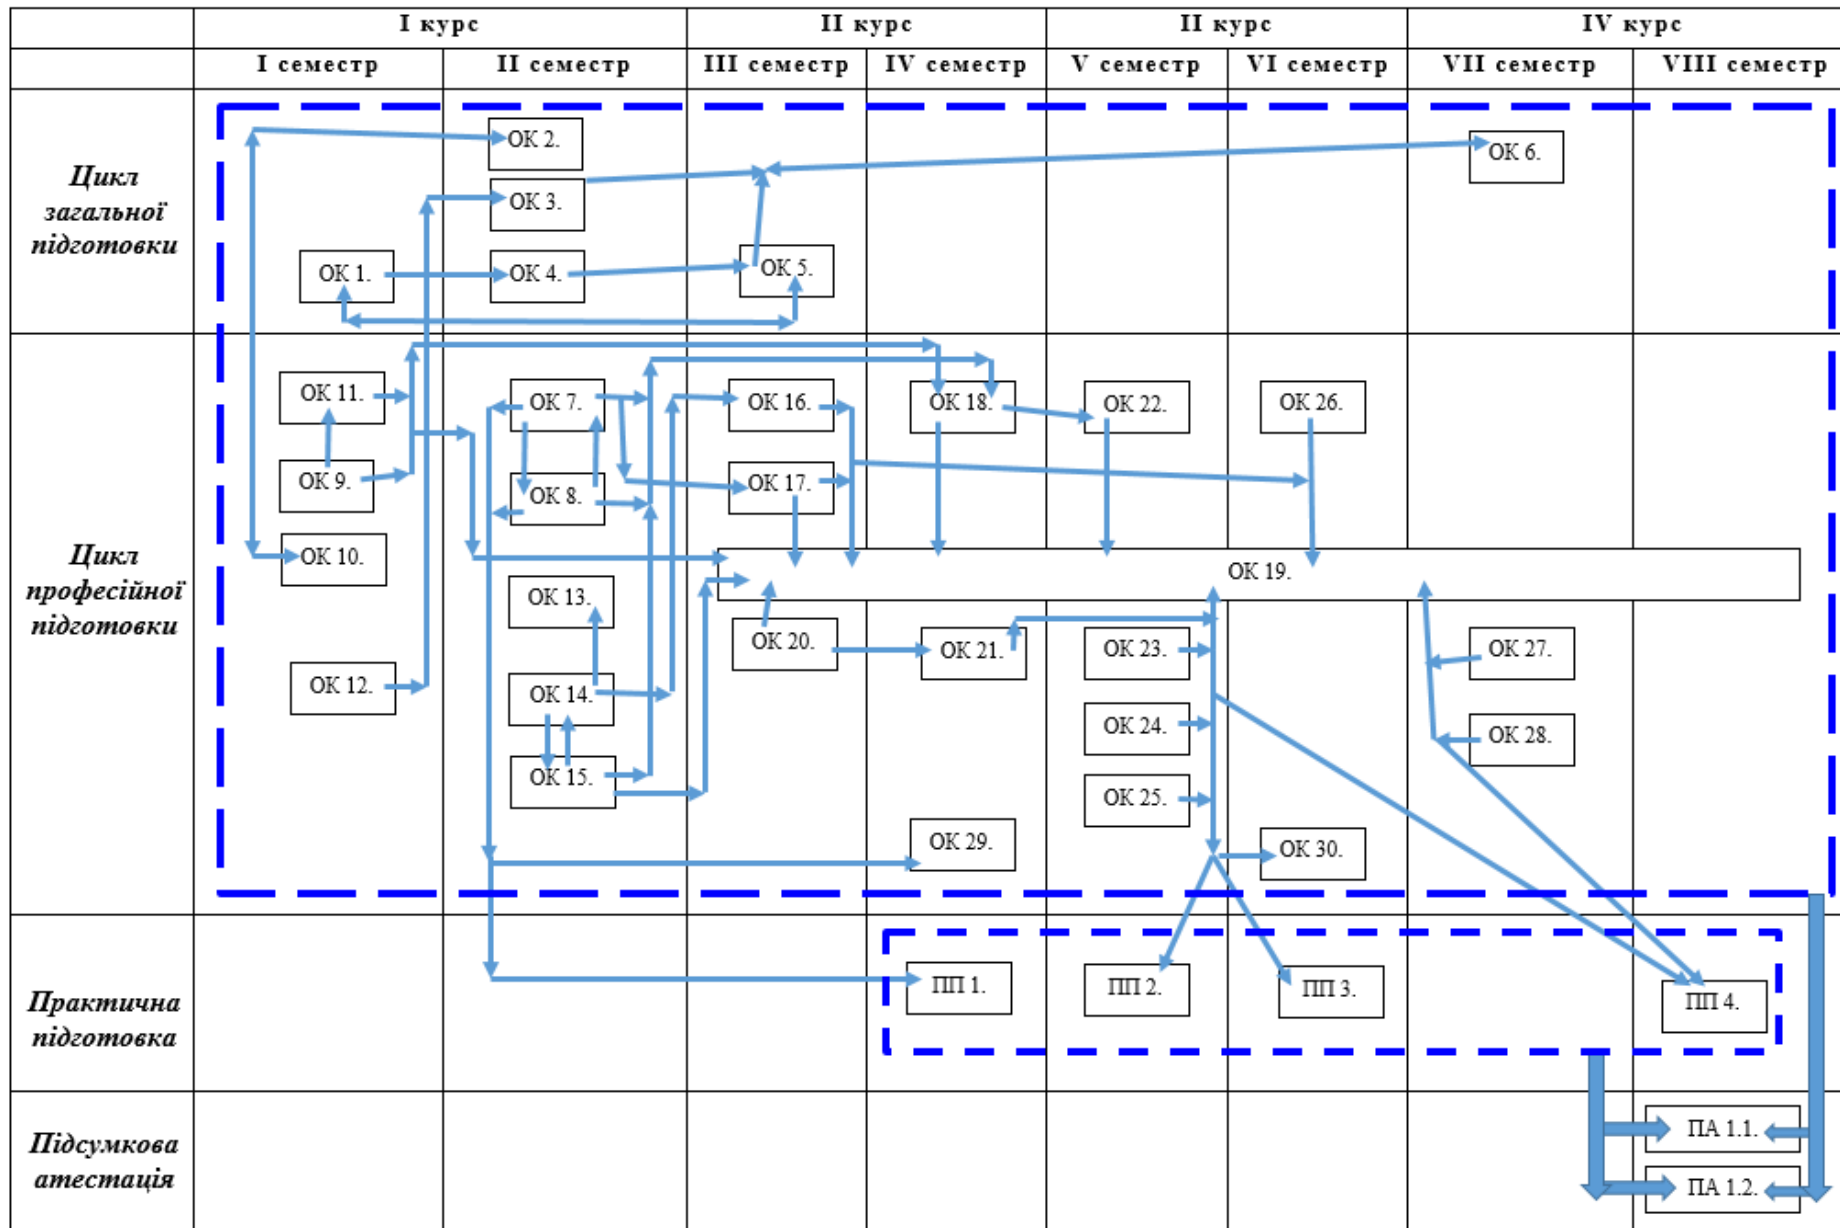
| | I курс | | II курс | | II курс | | IV курс | |
|---|---|---|---|---|---|---|---|---|
| | I семестр | II семестр | III семестр | IV семестр | V семестр | VI семестр | VII семестр | VIII семестр |
| Цикл загальної підготовки | ОК 1. | ОК 2. ОК 3. ОК 4. | ОК 5. | | | | ОК 6. | |
| Цикл професійної підготовки | ОК 11. ОК 9. ОК 10. ОК 12. | ОК 7. ОК 8. ОК 13. ОК 14. ОК 15. | ОК 16. ОК 17. ОК 20. | ОК 18. ОК 21. ОК 29. | ОК 22. ОК 23. ОК 24. ОК 25. | ОК 26. ОК 30. | ОК 27. ОК 28. | |
| Практична підготовка | | | | ПП 1. | ПП 2. | ПП 3. | | ПП 4. |
| Підсумкова атестація | | | | | | | | ПА 1.1. ПА 1.2. |

ОК 19.